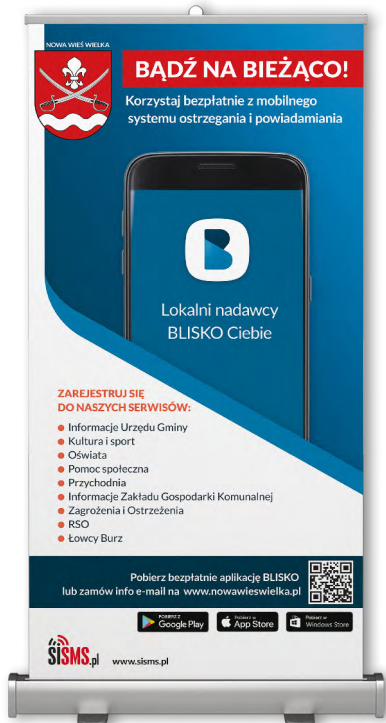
NOWA WIEŚ WIELKA

BĄDŹ NA BIEŻĄCO!

Korzystaj bezpłatnie z mobilnego systemu ostrzegania i powiadamiania

Lokalni nadawcy BLISKO Ciebie

ZAREJESTRUJ SIĘ DO NASZYCH SERWISÓW:

Informacje Urzędu Gminy
Kultura i sport
Oświata
Pomoc społeczna
Przychodnia
Informacje Zakładu Gospodarki Komunalnej
Zagrożenia i Ostrzeżenia
RSO
Łowcy Burz

Pobierz bezpłatnie aplikację BLISKO lub zamów info e-mail na www.nowawieswielka.pl

POBIERZ Z Google Play

Pobierz w App Store

Pobierz w Windows Store

SISMS.pl

www.sisms.pl